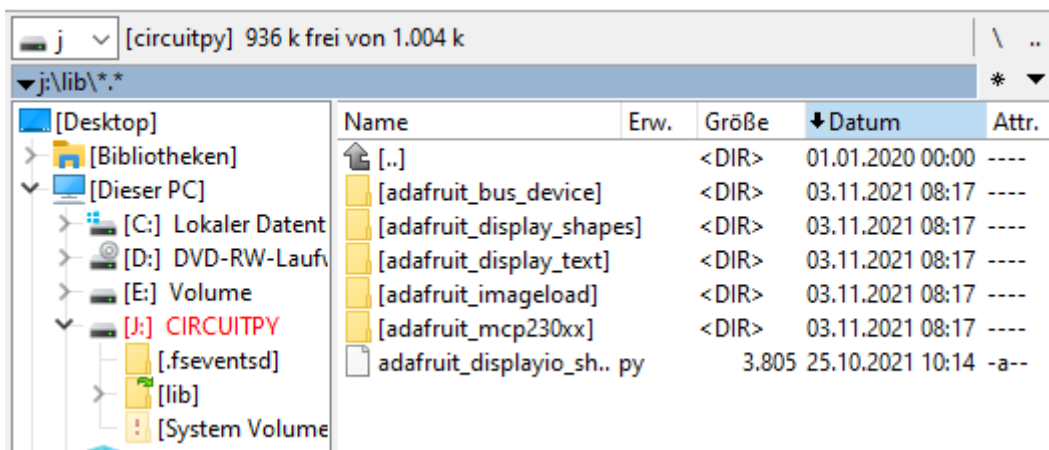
j [circuitpy] 936 k frei von 1.004 k

\ ..

j:\lib\*.*

*

[Desktop]
[Bibliotheken]
[Dieser PC]
[C:] Lokaler Datent
[D:] DVD-RW-Laufw
[E:] Volume
[J:] CIRCUITPY
[.fseventsd]
[lib]
[System Volume

| Name | Erw. | Größe | Datum | Attr. |
|---|---|---|---|---|
| [..] | | <DIR> | 01.01.2020 00:00 | ---- |
| [adafruit_bus_device] | | <DIR> | 03.11.2021 08:17 | ---- |
| [adafruit_display_shapes] | | <DIR> | 03.11.2021 08:17 | ---- |
| [adafruit_display_text] | | <DIR> | 03.11.2021 08:17 | ---- |
| [adafruit_imageload] | | <DIR> | 03.11.2021 08:17 | ---- |
| [adafruit_mcp230xx] | | <DIR> | 03.11.2021 08:17 | ---- |
| adafruit_displayio_sh.. | py | 3.805 | 25.10.2021 10:14 | -a-- |